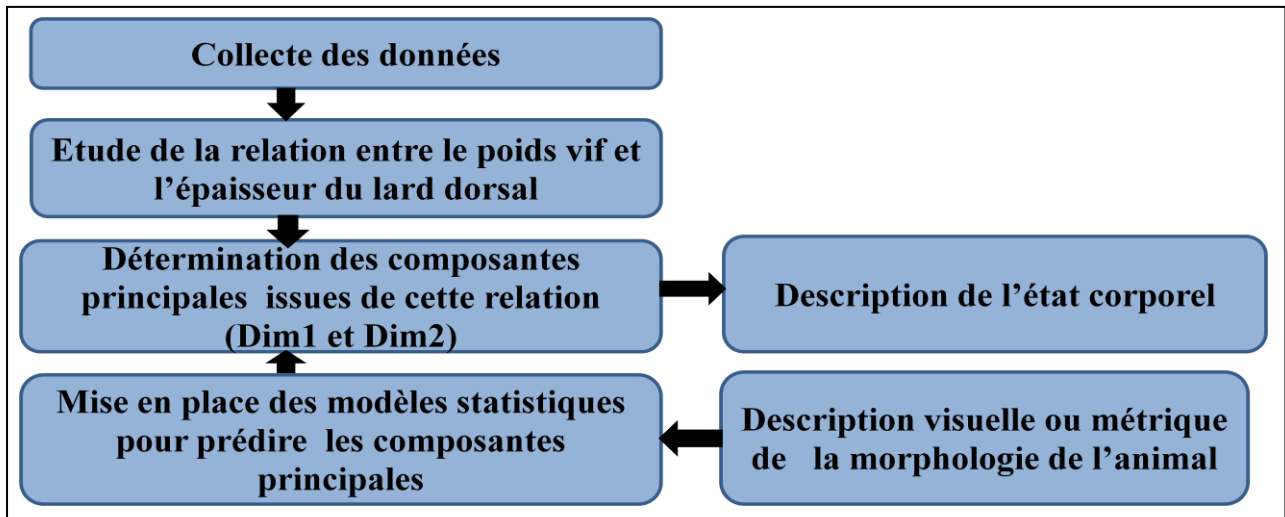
Collecte des données

Etude de la relation entre le poids vif et l'épaisseur du lard dorsal

Détermination des composantes principales issues de cette relation (Dim1 et Dim2)

Description de l'état corporel

Mise en place des modèles statistiques pour prédire les composantes principales

Description visuelle ou métrique de la morphologie de l'animal